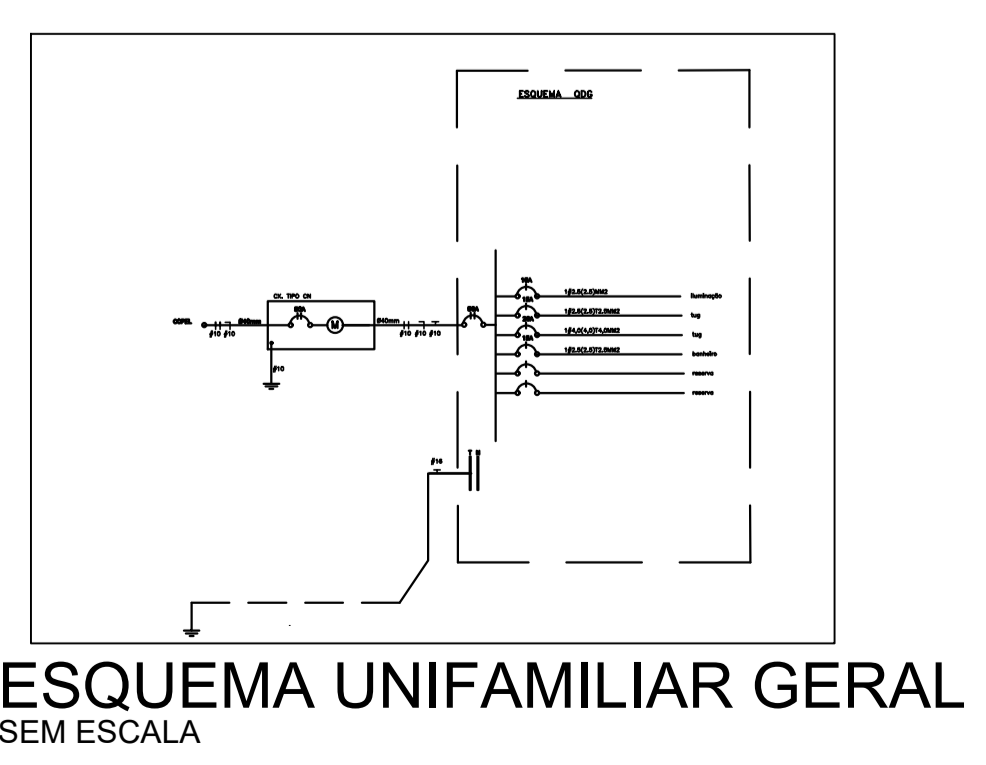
ESQUEMA QDG

CX. TIPO CN

60A

M

COPEL

Ø40mm

Ø10 Ø10

Ø10

Ø40mm

Ø10 Ø10 Ø10

60A

16A

1Ø2,5(2,5)MM2

iluminação

16A

1Ø2,5(2,5)T2,5MM2

tug

20A

1Ø4,0(4,0)T4,0MM2

tug

16A

1Ø2,5(2,5)T2,5MM2

banheiro

reserva

reserva

Ø16

ESQUEMA UNIFAMILIAR GERAL
SEM ESCALA